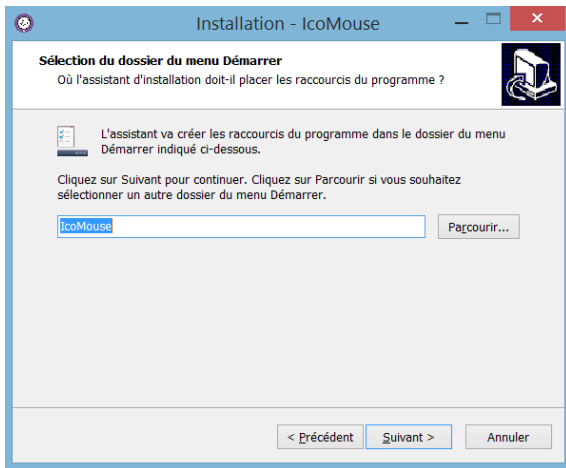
Installation - IcoMouse

Sélection du dossier du menu Démarrer

Où l'assistant d'installation doit-il placer les raccourcis du programme ?

L'assistant va créer les raccourcis du programme dans le dossier du menu Démarrer indiqué ci-dessous.

Cliquez sur Suivant pour continuer. Cliquez sur Parcourir si vous souhaitez sélectionner un autre dossier du menu Démarrer.

IcoMouse

Parcourir...

< Précédent

Suivant >

Annuler